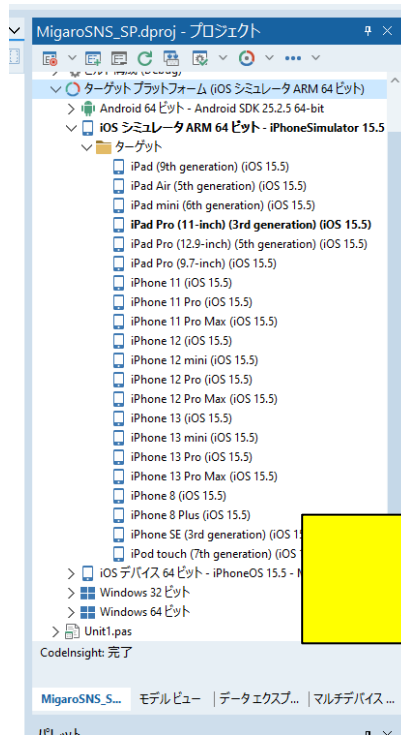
MigaroSNS_SP.dproj - プロジェクト

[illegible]

ターゲット プラットフォーム (iOS シミュレータ ARM 64 ビット)

Android 64 ビット - Android SDK 25.2.5 64-bit

iOS シミュレータ ARM 64 ビット - iPhoneSimulator 15.5

ターゲット

iPad (9th generation) (iOS 15.5)

iPad Air (5th generation) (iOS 15.5)

iPad mini (6th generation) (iOS 15.5)

iPad Pro (11-inch) (3rd generation) (iOS 15.5)

iPad Pro (12.9-inch) (5th generation) (iOS 15.5)

iPad Pro (9.7-inch) (iOS 15.5)

iPhone 11 (iOS 15.5)

iPhone 11 Pro (iOS 15.5)

iPhone 11 Pro Max (iOS 15.5)

iPhone 12 (iOS 15.5)

iPhone 12 mini (iOS 15.5)

iPhone 12 Pro (iOS 15.5)

iPhone 12 Pro Max (iOS 15.5)

iPhone 13 (iOS 15.5)

iPhone 13 mini (iOS 15.5)

iPhone 13 Pro (iOS 15.5)

iPhone 13 Pro Max (iOS 15.5)

iPhone 8 (iOS 15.5)

iPhone 8 Plus (iOS 15.5)

iPhone SE (3rd generation) (iOS 1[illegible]

iPod touch (7th generation) (iOS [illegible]

iOS デバイス 64 ビット - iPhoneOS 15.5 - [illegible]

Windows 32 ビット

Windows 64 ビット

Unit1.pas

CodeInsight: 完了

MigaroSNS_S... モデル ビュー データ エクスプ... マルチデバイス...

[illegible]